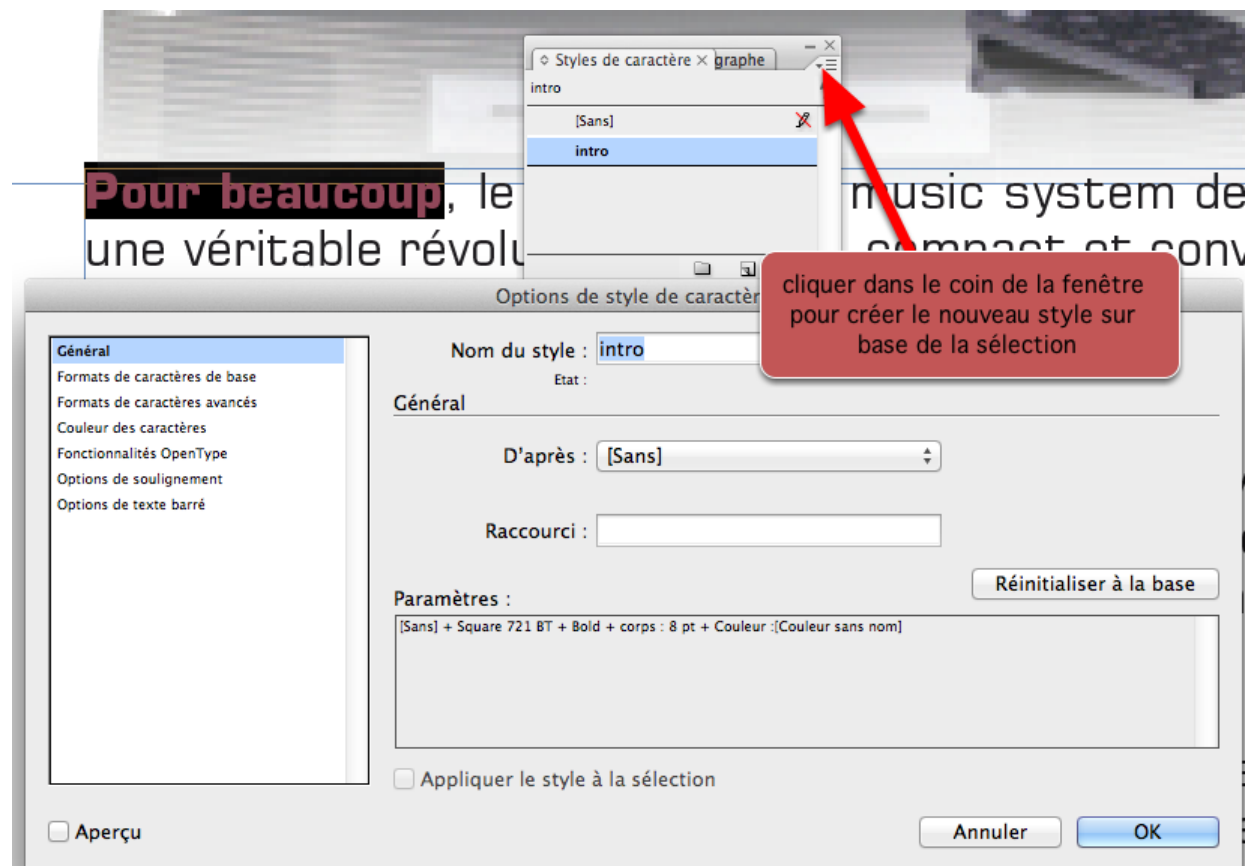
Styles de caractère × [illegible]graphe

intro

[Sans]

intro

Pour beaucoup, le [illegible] music system de une véritable révolu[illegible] compact et conv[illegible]

Options de style de caractère

cliquer dans le coin de la fenêtre pour créer le nouveau style sur base de la sélection

Général
Formats de caractères de base
Formats de caractères avancés
Couleur des caractères
Fonctionnalités OpenType
Options de soulignement
Options de texte barré

Nom du style : intro

Etat :

Général

D'après : [Sans]

Raccourci :

Réinitialiser à la base

Paramètres :

[Sans] + Square 721 BT + Bold + corps : 8 pt + Couleur :[Couleur sans nom]

Appliquer le style à la sélection

Aperçu

Annuler

OK